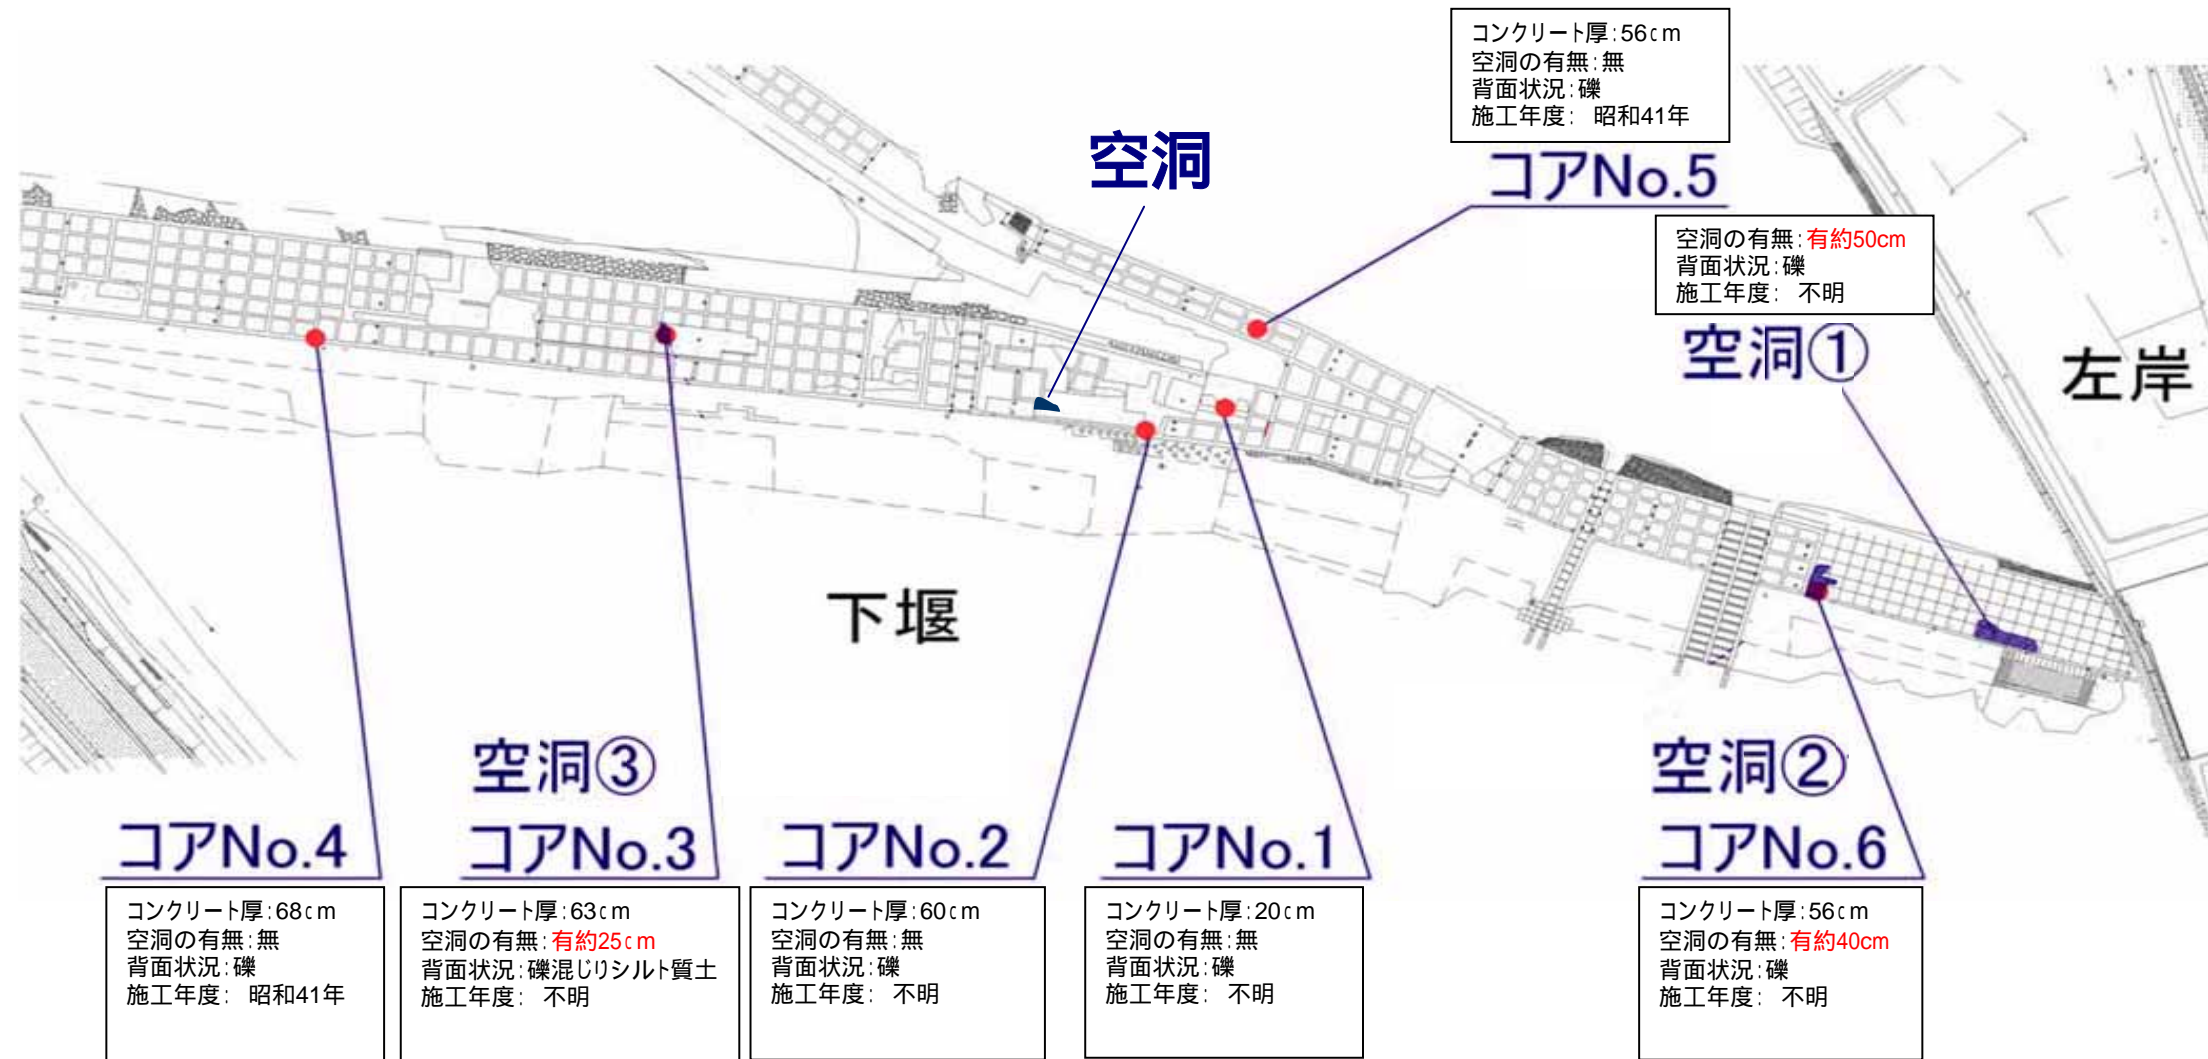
コンクリート厚：56ｃｍ
空洞の有無：無
背面状況：礫
施工年度：　昭和41年

空洞

コアNo.5

空洞の有無：有約50cm
背面状況：礫
施工年度：　不明

空洞①

左岸

下堰

空洞③

空洞②

コアNo.4

コアNo.3

コアNo.2

コアNo.1

コアNo.6

コンクリート厚：68ｃｍ
空洞の有無：無
背面状況：礫
施工年度：　昭和41年

コンクリート厚：63ｃｍ
空洞の有無：有約25ｃｍ
背面状況：礫混じりシルト質土
施工年度：　不明

コンクリート厚：60ｃｍ
空洞の有無：無
背面状況：礫
施工年度：　不明

コンクリート厚：20ｃｍ
空洞の有無：無
背面状況：礫
施工年度：　不明

コンクリート厚：56ｃｍ
空洞の有無：有約40cm
背面状況：礫
施工年度：　不明